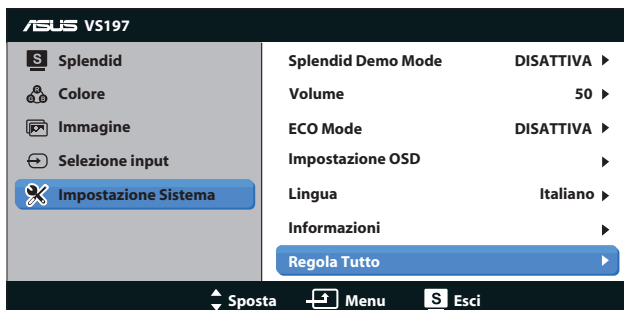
ASUS VS197

S Splendid
Colore
Immagine
Selezione input
Impostazione Sistema

| | |
|---|---|
| Splendid Demo Mode | DISATTIVA ▸ |
| Volume | 50 ▸ |
| ECO Mode | DISATTIVA ▸ |
| Impostazione OSD | ▸ |
| Lingua | Italiano ▸ |
| Informazioni | ▸ |
| Regola Tutto | ▸ |

Sposta Menu S Esci